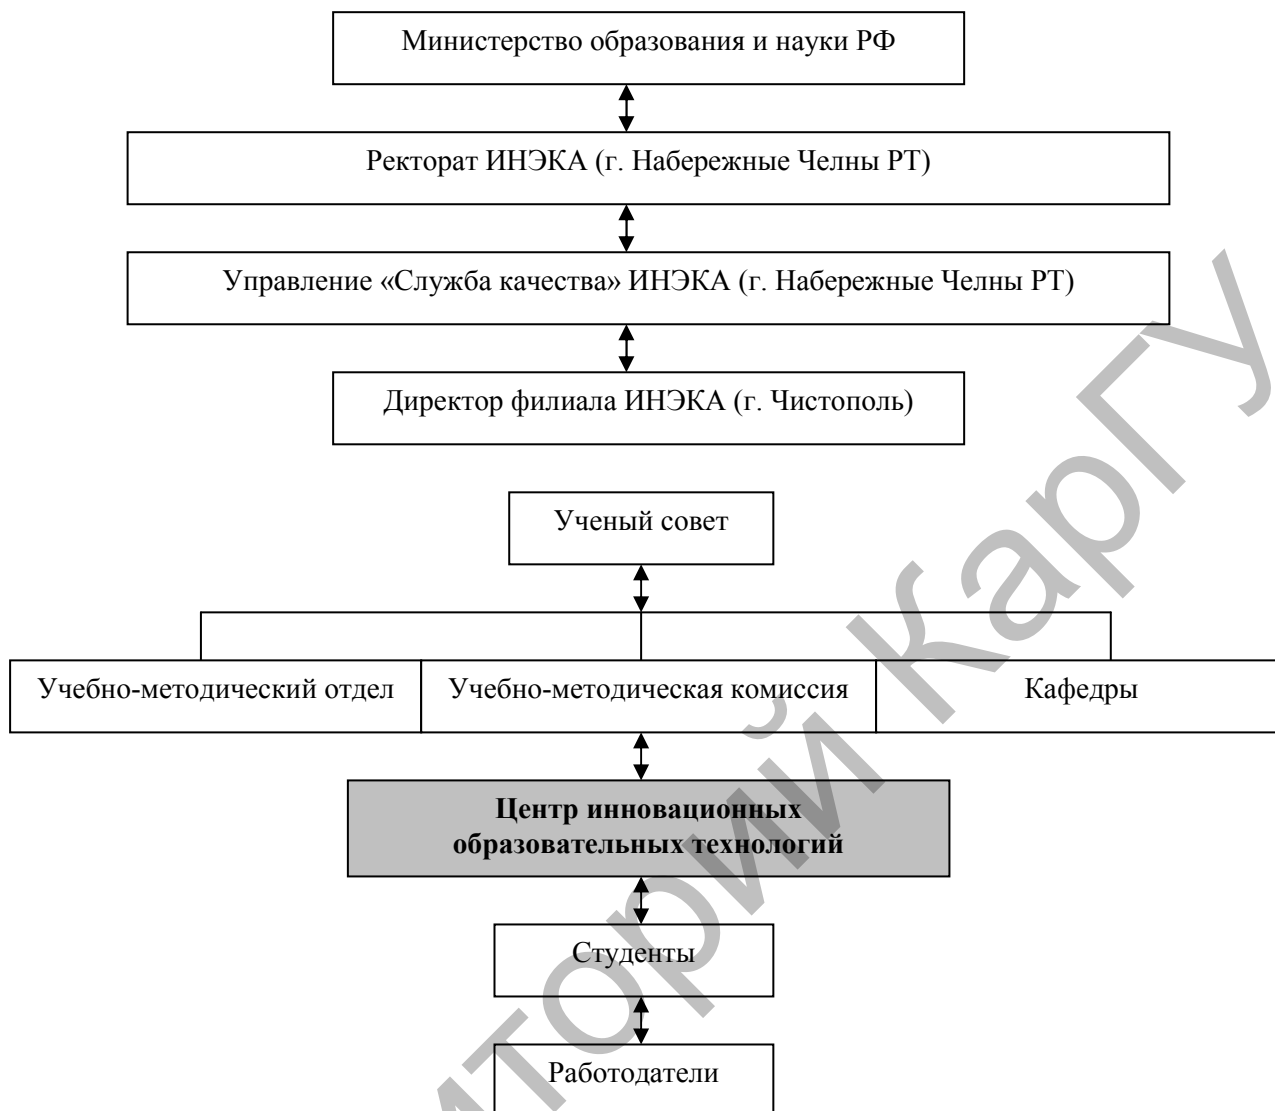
Министерство образования и науки РФ

Ректорат ИНЭКА (г. Набережные Челны РТ)

Управление «Служба качества» ИНЭКА (г. Набережные Челны РТ)

Директор филиала ИНЭКА (г. Чистополь)

Ученый совет

Учебно-методический отдел

Учебно-методическая комиссия

Кафедры

**Центр инновационных образовательных технологий**

Студенты

Работодатели

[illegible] КарГУ